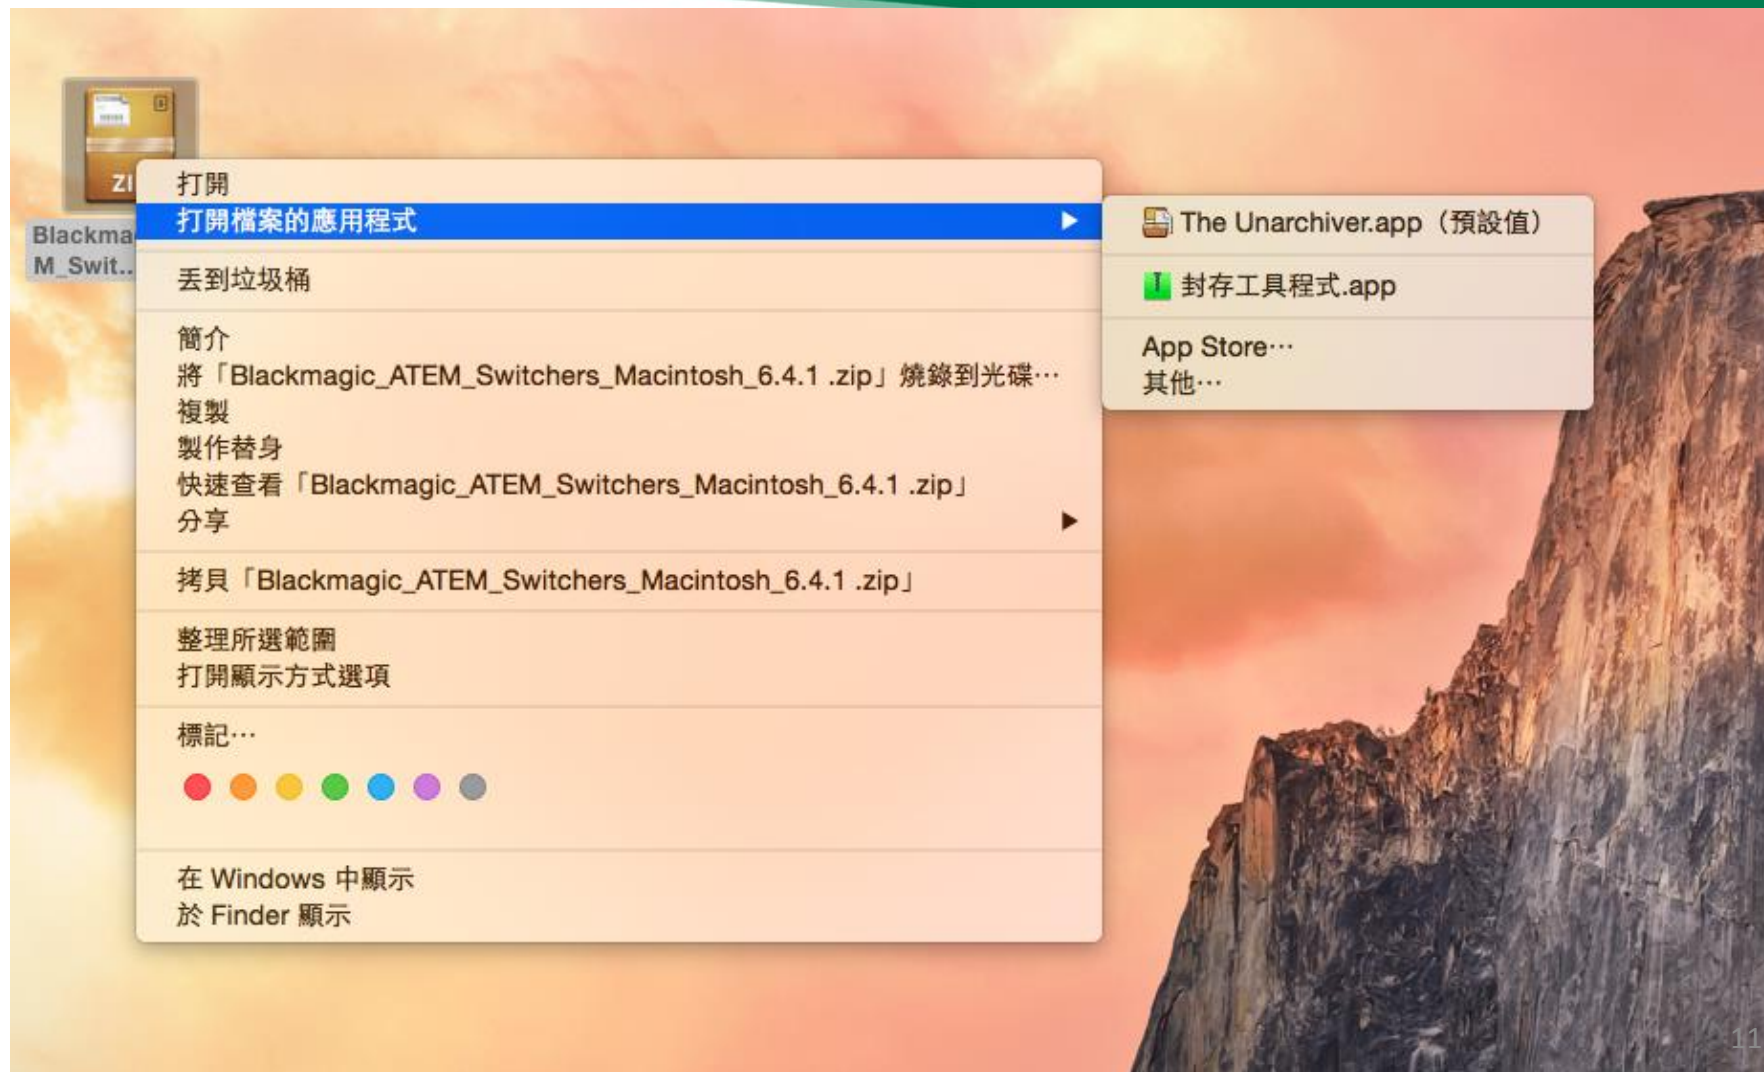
ZI
Blackma
M_Swit...

打開
打開檔案的應用程式
丟到垃圾桶
簡介
將「Blackmagic_ATEM_Switchers_Macintosh_6.4.1 .zip」燒錄到光碟…
複製
製作替身
快速查看「Blackmagic_ATEM_Switchers_Macintosh_6.4.1 .zip」
分享
拷貝「Blackmagic_ATEM_Switchers_Macintosh_6.4.1 .zip」
整理所選範圍
打開顯示方式選項
標記…
在 Windows 中顯示
於 Finder 顯示

The Unarchiver.app（預設值）
封存工具程式.app
App Store…
其他…

11